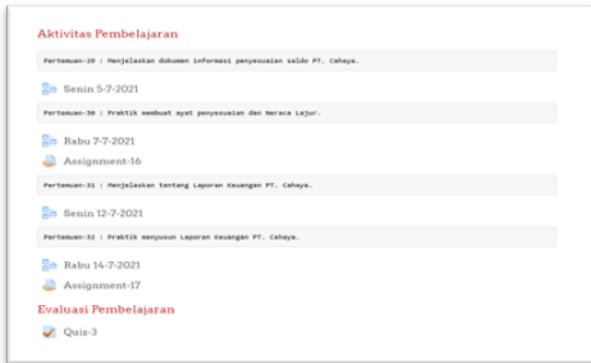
Aktivitas Pembelajaran

Pertemuan-29 : Menjelaskan dokumen informasi penyesuaian saldo PT. Cahaya.

Senin 5-7-2021

Pertemuan-30 : Praktik membuat ayat penyesuaian dan Neraca Lajur.

Rabu 7-7-2021

Assignment-16

Pertemuan-31 : Menjelaskan tentang Laporan Keuangan PT. Cahaya.

Senin 12-7-2021

Pertemuan-32 : Praktik menyusun Laporan Keuangan PT. Cahaya.

Rabu 14-7-2021

Assignment-17

Evaluasi Pembelajaran

Quiz-3